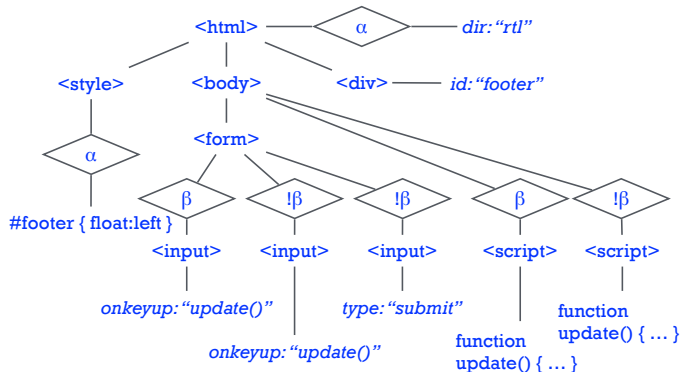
<html>
α
dir: "rtl"
<style>
<body>
<div>
id: "footer"
α
<form>
#footer { float:left }
β
!β
!β
β
!β
<input>
<input>
<input>
<script>
<script>
onkeyup: "update()"
type: "submit"
function update() { … }
onkeyup: "update()"
function update() { … }